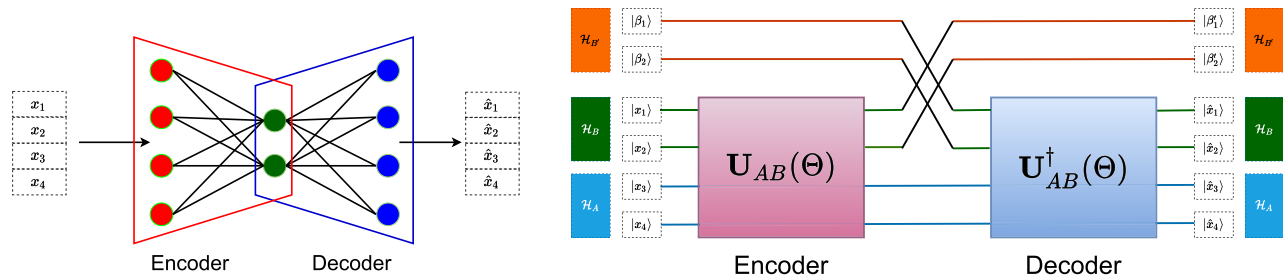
$x_1$
$x_2$
$x_3$
$x_4$

$\hat{x}_1$
$\hat{x}_2$
$\hat{x}_3$
$\hat{x}_4$

Encoder

Decoder

$\mathcal{H}_{B'}$
$|\beta_1\rangle$
$|\beta_2\rangle$
$\mathcal{H}_B$
$|x_1\rangle$
$|x_2\rangle$
$\mathcal{H}_A$
$|x_3\rangle$
$|x_4\rangle$

$\mathbf{U}_{AB}(\Theta)$

$\mathbf{U}^{\dagger}_{AB}(\Theta)$

$|\beta'_1\rangle$
$|\beta'_2\rangle$
$\mathcal{H}_{B'}$
$|\hat{x}_1\rangle$
$|\hat{x}_2\rangle$
$\mathcal{H}_B$
$|\hat{x}_3\rangle$
$|\hat{x}_4\rangle$
$\mathcal{H}_A$

Encoder

Decoder